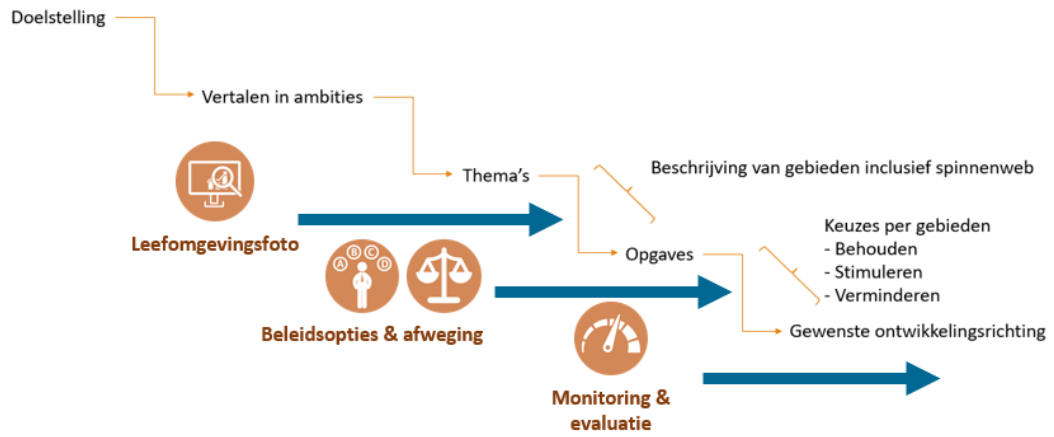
Doelstelling

Vertalen in ambities

Thema's

Beschrijving van gebieden inclusief spinnenweb

Leefomgevingsfoto

Opgaves

Keuzes per gebieden
- Behouden
- Stimuleren
- Verminderen

A B C D

Beleidsopties & afweging

Gewenste ontwikkelingsrichting

Monitoring & evaluatie